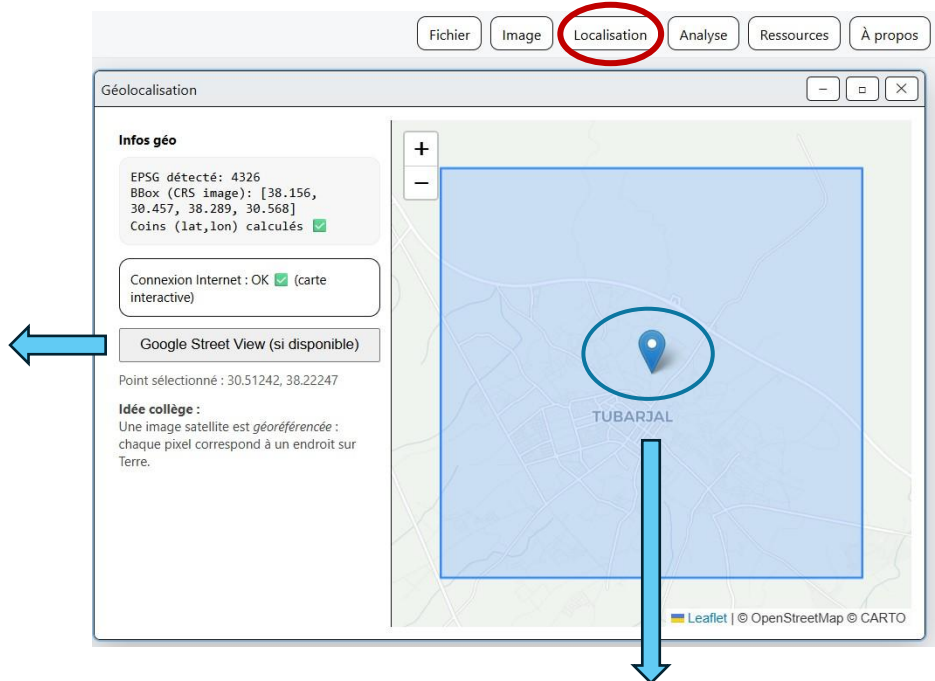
Fichier Image Localisation Analyse Ressources À propos

Géolocalisation

Infos géo

EPSG détecté: 4326
BBox (CRS image): [38.156, 30.457, 38.289, 30.568]
Coins (lat,lon) calculés ✅

Connexion Internet : OK ✅ (carte interactive)

Google Street View (si disponible)

Point sélectionné : 30.51242, 38.22247

Idée collège :
Une image satellite est *géoréférencée* : chaque pixel correspond à un endroit sur Terre.

+
−

TUBARJAL

Leaflet | © OpenStreetMap © CARTO